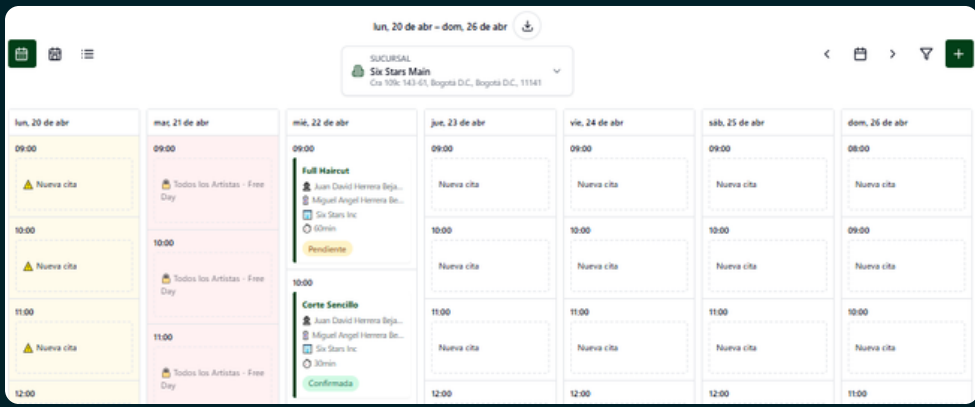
lun, 20 de abr – dom, 26 de abr

SUCURSAL
Six Stars Main
Cra 109c 143-61, Bogotá D.C., Bogotá D.C., 11141

lun, 20 de abr
09:00
Nueva cita
10:00
Nueva cita
11:00
Nueva cita
12:00

mar, 21 de abr
09:00
Todos los Artistas - Free Day
10:00
Todos los Artistas - Free Day
11:00
Todos los Artistas - Free Day

mié, 22 de abr
09:00
Full Haircut
Juan David Herrera Beja...
Miguel Angel Herrera Be...
Six Stars Inc
60min
Pendiente
10:00
Corte Sencillo
Juan David Herrera Beja...
Miguel Angel Herrera Be...
Six Stars Inc
30min
Confirmada

jue, 23 de abr
09:00
Nueva cita
10:00
Nueva cita
11:00
Nueva cita
12:00

vie, 24 de abr
09:00
Nueva cita
10:00
Nueva cita
11:00
Nueva cita
12:00

sáb, 25 de abr
09:00
Nueva cita
10:00
Nueva cita
11:00
Nueva cita
12:00

dom, 26 de abr
08:00
Nueva cita
09:00
Nueva cita
10:00
Nueva cita
11:00